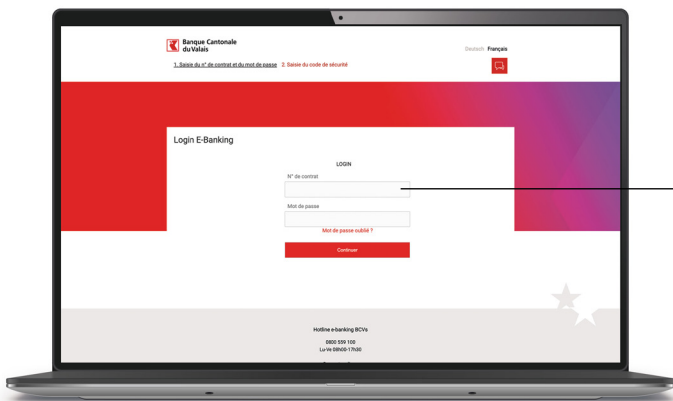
Banque Cantonale du Valais

Deutsch Français

1. Saisie du n° de contrat et du mot de passe 2. Saisie du code de sécurité

Login E-Banking

LOGIN

N° de contrat

Mot de passe

Mot de passe oublié ?

Continuer

Hotline e-banking BCVs

0800 559 100

Lu-Ve 08h00-17h30